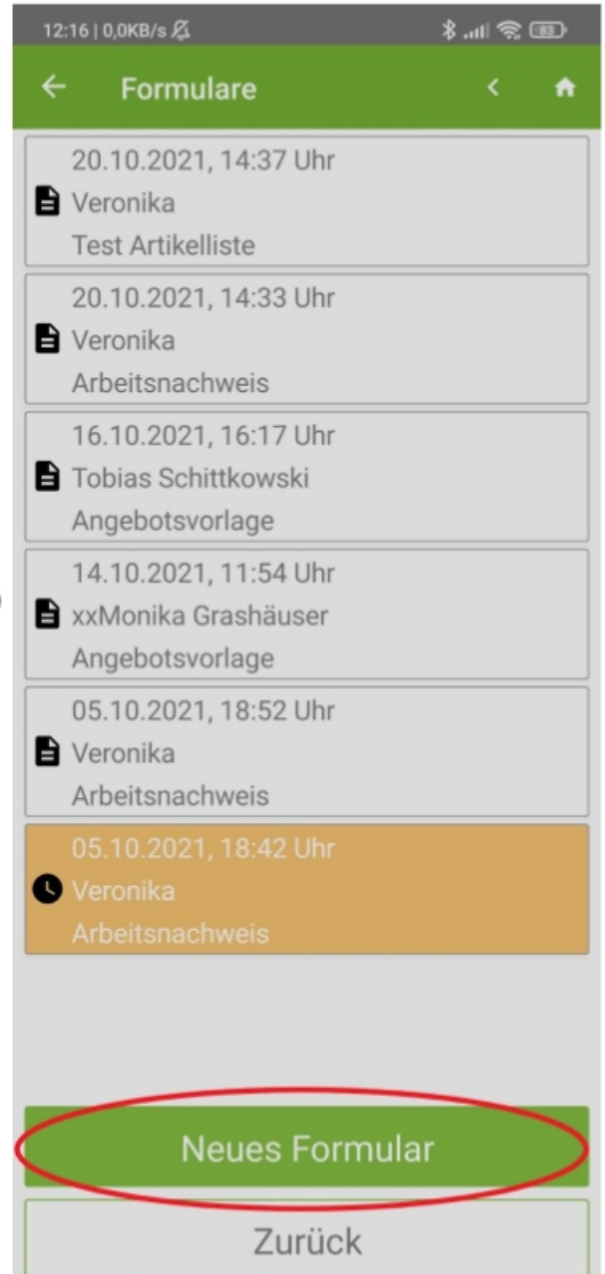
12:16 | 0,0KB/s

83

Formulare

20.10.2021, 14:37 Uhr
Veronika
Test Artikelliste

20.10.2021, 14:33 Uhr
Veronika
Arbeitsnachweis

16.10.2021, 16:17 Uhr
Tobias Schittkowski
Angebotsvorlage

14.10.2021, 11:54 Uhr
xxMonika Grashäuser
Angebotsvorlage

05.10.2021, 18:52 Uhr
Veronika
Arbeitsnachweis

05.10.2021, 18:42 Uhr
Veronika
Arbeitsnachweis

Neues Formular

Zurück